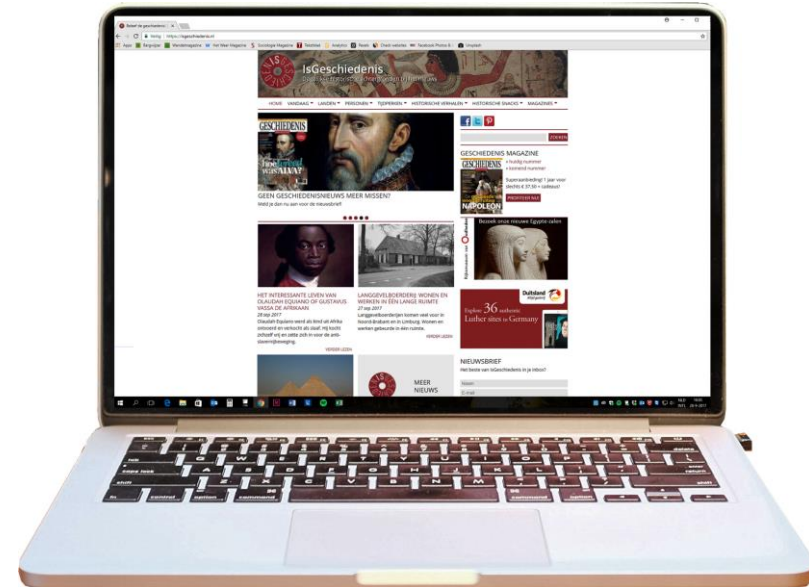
IsGeschiedenis

HOME VANDAAG LANDEN PERSONEN TIJDPERKEN HISTORISCHE VERHALEN HISTORISCHE SNACKS MAGAZINES

GESCHIEDENIS

ZOEKEN

GEEN GESCHIEDENISNIEUWS MEER MISSEN?
Meld je dan nu aan voor de nieuwsbrief!

GESCHIEDENIS MAGAZINE

NAPOLEON

HET INTERESSANTE LEVEN VAN OLAUDAH EQUIANO OF GUSTAVUS VASSA DE AFRIKAAN

LANGGEVELBOERDERIJ: WONEN EN WERKEN IN ÉÉN LANGE RUIMTE

Bezoek onze nieuwe Egypte-zalen

Explore 36 authentic Luther sites in Germany

NIEUWSBRIEF

MEER NIEUWS